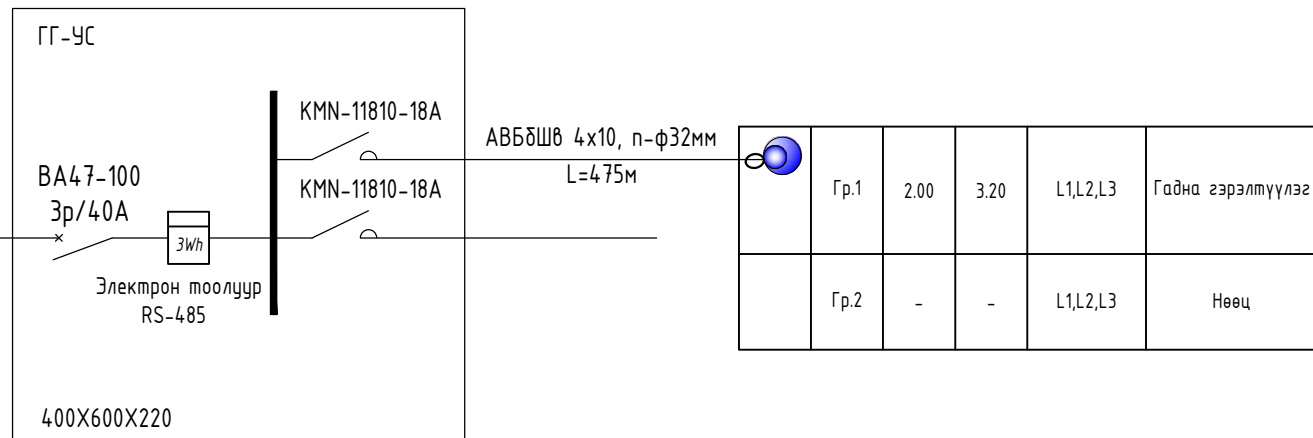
ГГ-УС

КМN-11810-18А

АВБбШв 4х10, п-ф32мм
L=475м

ВА47-100
3р/40А

КМN-11810-18А

3Wh

Электрон тоолуур
RS-485

400X600X220

| | Гр.1 | 2.00 | 3.20 | L1,L2,L3 | Гадна гэрэлтүүлэг |
|---|---|---|---|---|---|
| | Гр.2 | - | - | L1,L2,L3 | Нөөц |